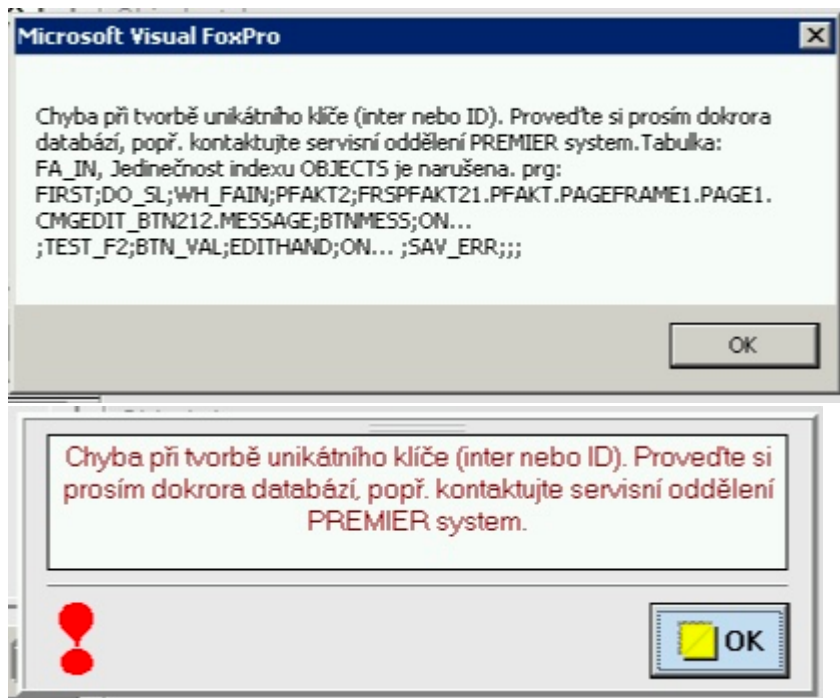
Microsoft Visual FoxPro

Chyba při tvorbě unikátního klíče (inter nebo ID). Proveďte si prosím dokrora databází, popř. kontaktujte servisní oddělení PREMIER system.Tabulka: FA_IN, Jedinečnost indexu OBJECTS je narušena. prg: FIRST;DO_SL;WH_FAIN;PFAKT2;FRSPFAKT21.PFAKT.PAGEFRAME1.PAGE1. CMGEDIT_BTN212.MESSAGE;BTNMESS;ON... ;TEST_F2;BTN_VAL;EDITHAND;ON... ;SAV_ERR;;;

OK

Chyba při tvorbě unikátního klíče (inter nebo ID). Proveďte si prosím dokrora databází, popř. kontaktujte servisní oddělení PREMIER system.

OK